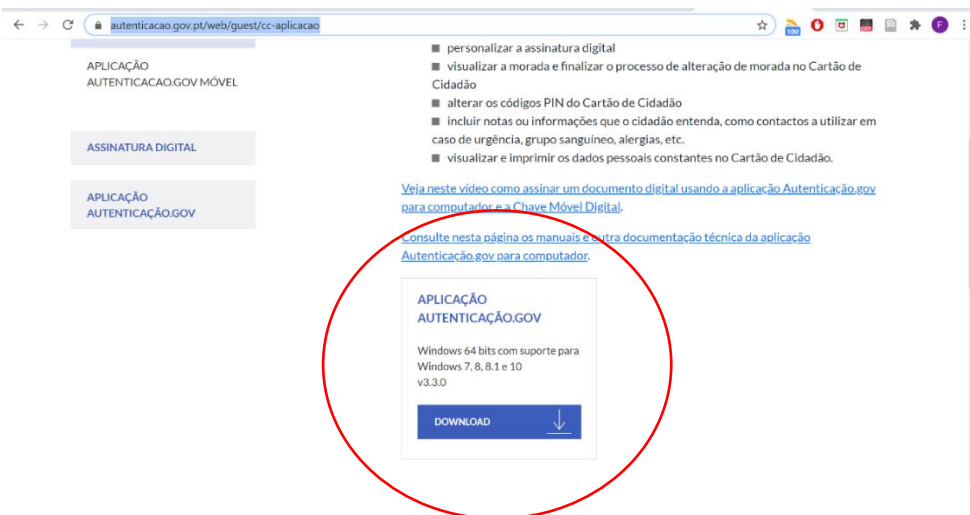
autenticacao.gov.pt/web/guest/cc-aplicacao

100

APLICAÇÃO AUTENTICACAO.GOV MÓVEL

ASSINATURA DIGITAL

APLICAÇÃO AUTENTICAÇÃO.GOV

■ personalizar a assinatura digital
■ visualizar a morada e finalizar o processo de alteração de morada no Cartão de Cidadão
■ alterar os códigos PIN do Cartão de Cidadão
■ incluir notas ou informações que o cidadão entenda, como contactos a utilizar em caso de urgência, grupo sanguíneo, alergias, etc.
■ visualizar e imprimir os dados pessoais constantes no Cartão de Cidadão.

Veja neste vídeo como assinar um documento digital usando a aplicação Autenticação.gov para computador e a Chave Móvel Digital.

Consulte nesta página os manuais e outra documentação técnica da aplicação Autenticação.gov para computador.

APLICAÇÃO AUTENTICAÇÃO.GOV

Windows 64 bits com suporte para Windows 7, 8, 8.1 e 10
v3.3.0

DOWNLOAD